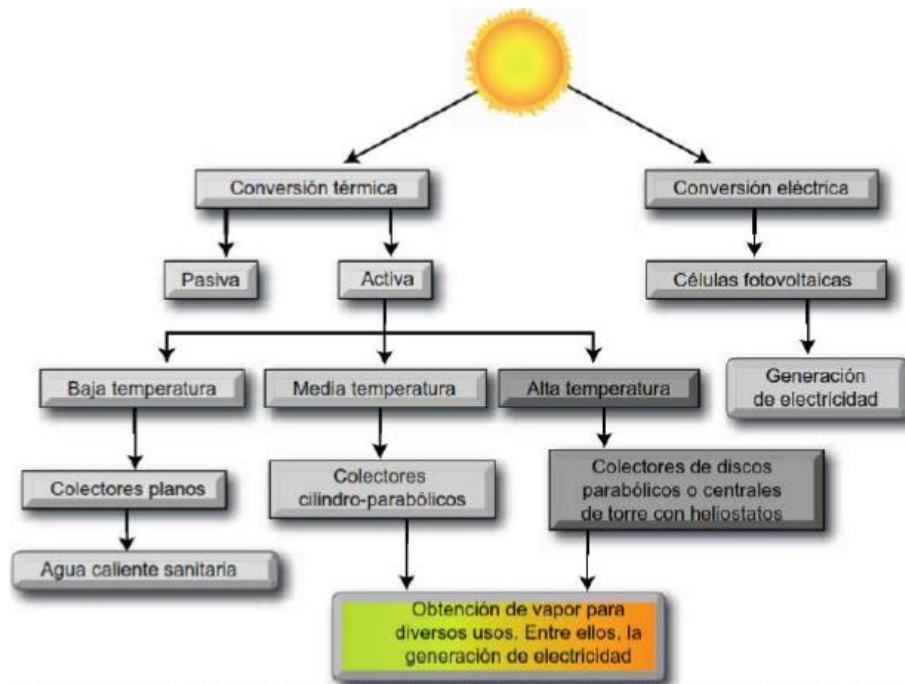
Conversión térmica

Conversión eléctrica

Pasiva

Activa

Células fotovoltaicas

Baja temperatura

Media temperatura

Alta temperatura

Generación de electricidad

Colectores planos

Colectores cilindro-parabólicos

Colectores de discos parabólicos o centrales de torre con heliostatos

Agua caliente sanitaria

Obtención de vapor para diversos usos. Entre ellos, la generación de electricidad